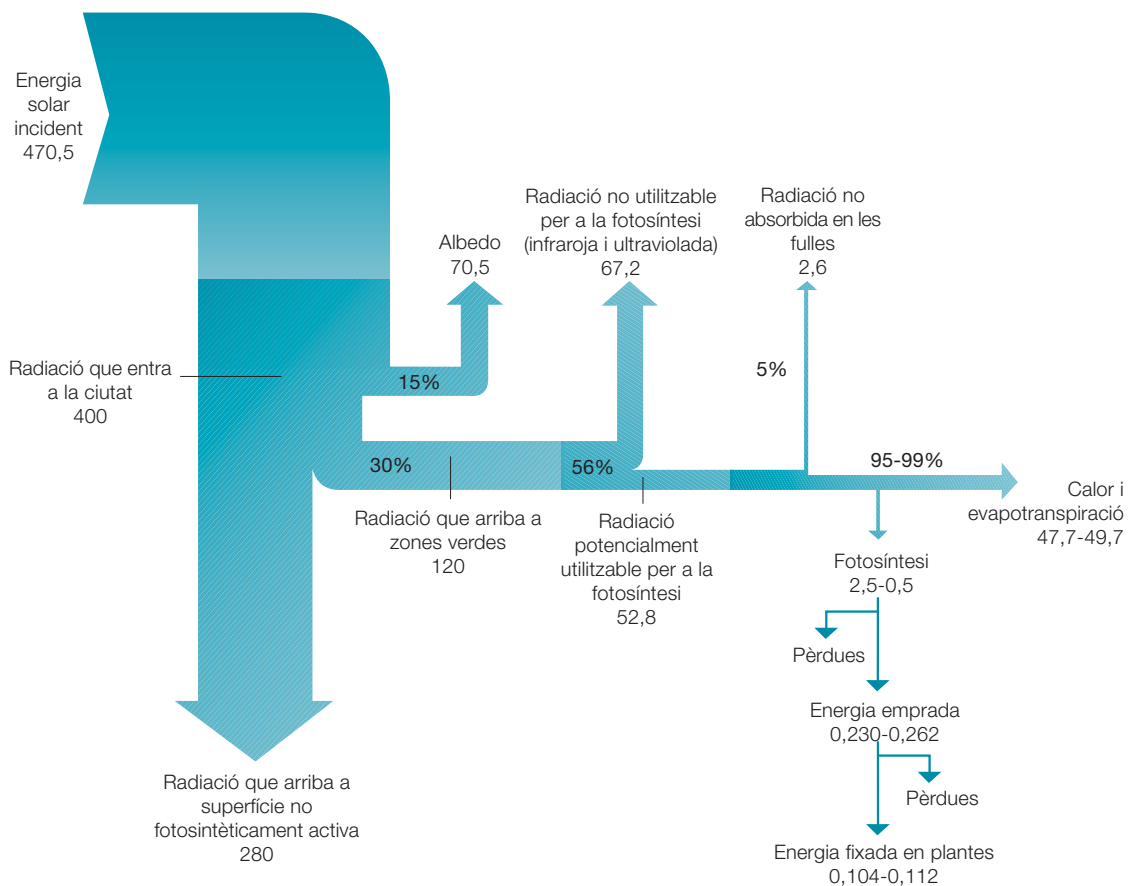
Energia solar incident 470,5

Albedo 70,5

Radiació no utilitzable per a la fotosíntesi (infraroja i ultraviolada) 67,2

Radiació no absorbida en les fulles 2,6

15%

5%

Radiació que entra a la ciutat 400

30%

56%

95-99%

Calor i evapotranspiració 47,7-49,7

Radiació que arriba a zones verdes 120

Radiació potencialment utilitzable per a la fotosíntesi 52,8

Fotosíntesi 2,5-0,5

Pèrdues

Energia emprada 0,230-0,262

Pèrdues

Radiació que arriba a superfície no fotosintèticament activa 280

Energia fixada en plantes 0,104-0,112